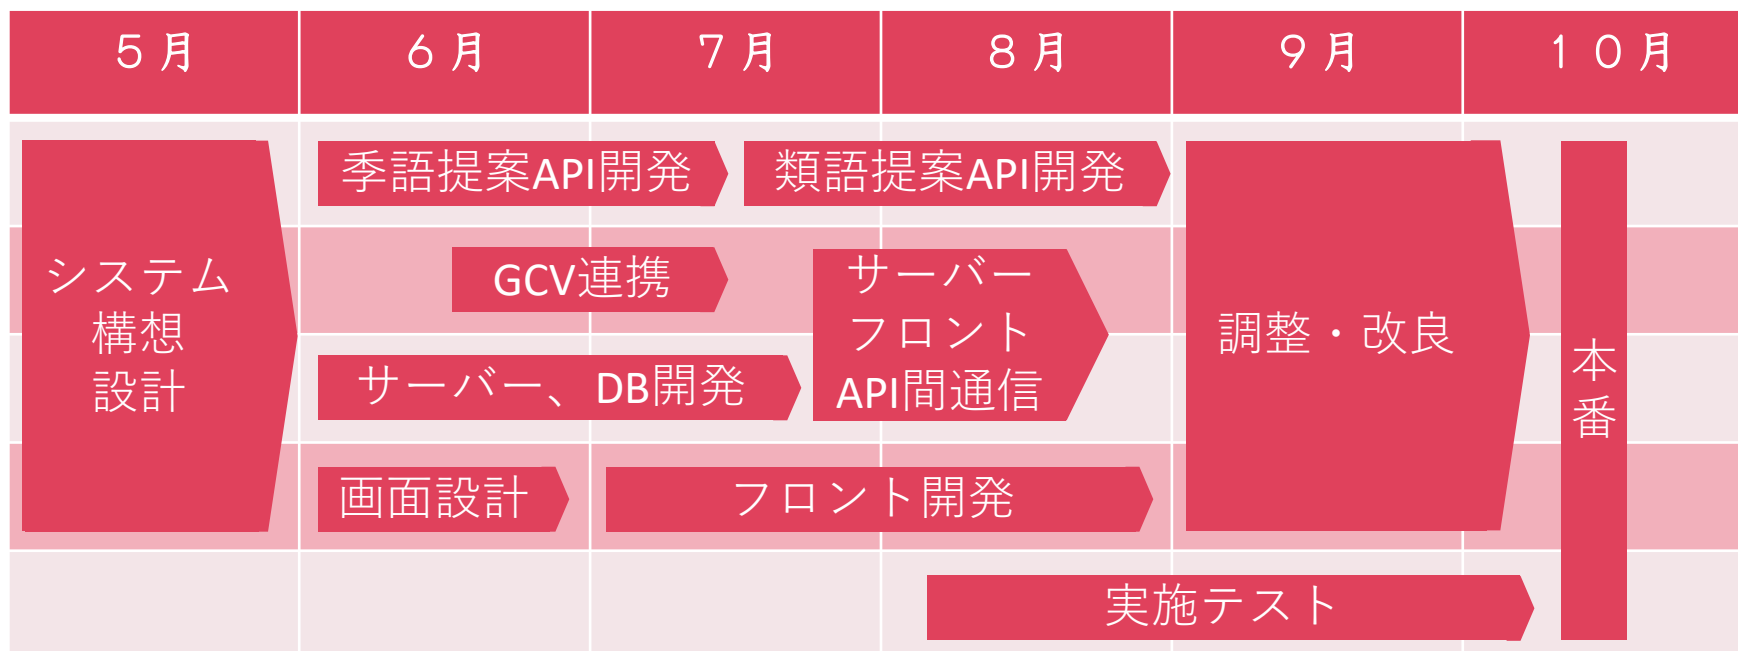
| ５月 | ６月 | ７月 | ８月 | ９月 | １０月 |
|---|---|---|---|---|---|

システム構想設計

季語提案API開発

類語提案API開発

GCV連携

サーバー、DB開発

サーバーフロントAPI間通信

画面設計

フロント開発

調整・改良

実施テスト

本番